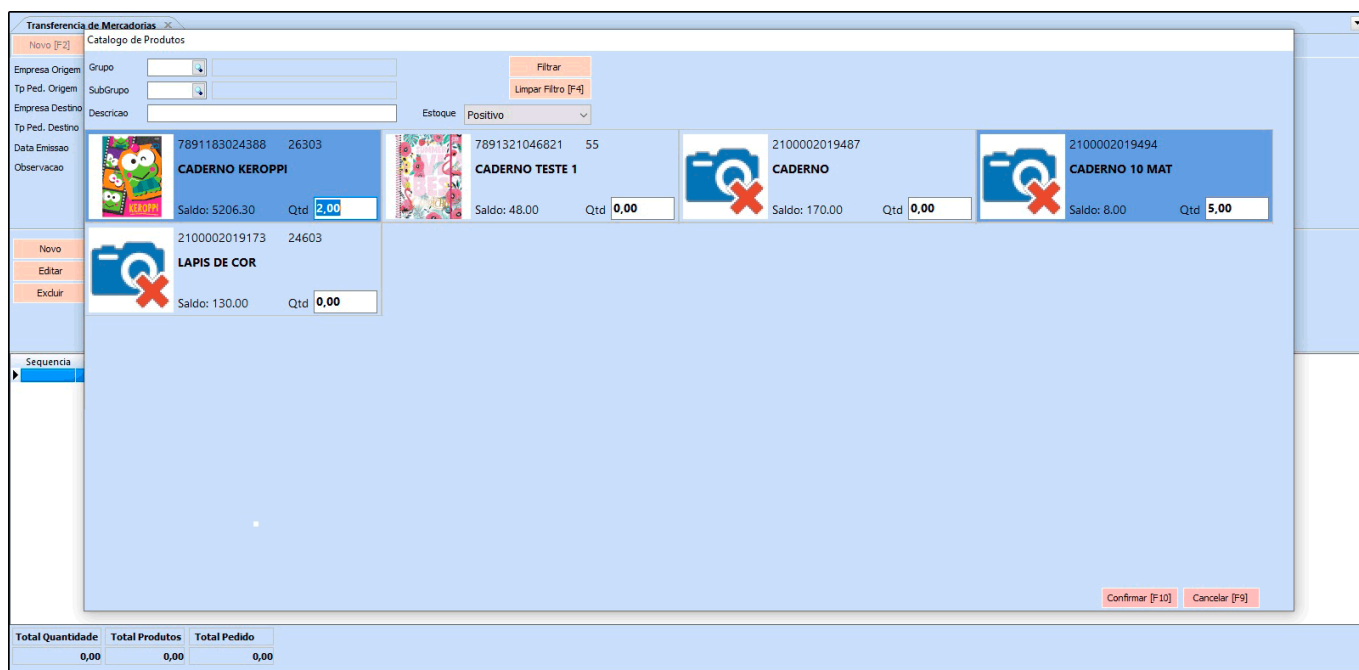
Transferencia de Mercadorias ×

Novo [F2]

Empresa Origem
Tp Ped. Origem
Empresa Destino
Tp Ped. Destino
Data Emissao
Observacao

Novo
Editar
Excluir

Sequencia

Catalogo de Produtos

Grupo
SubGrupo
Descricao
Estoque Positivo

Filtrar
Limpar Filtro [F4]

7891183024388 26303
CADERNO KEROPPI
Saldo: 5206.30 Qtd 2,00

7891321046821 55
CADERNO TESTE 1
Saldo: 48.00 Qtd 0,00

2100002019487
CADERNO
Saldo: 170.00 Qtd 0,00

2100002019494
CADERNO 10 MAT
Saldo: 8.00 Qtd 5,00

2100002019173 24603
LAPIS DE COR
Saldo: 130.00 Qtd 0,00

Confirmar [F10] Cancelar [F9]

| Total Quantidade | Total Produtos | Total Pedido |
|---|---|---|
| 0,00 | 0,00 | 0,00 |